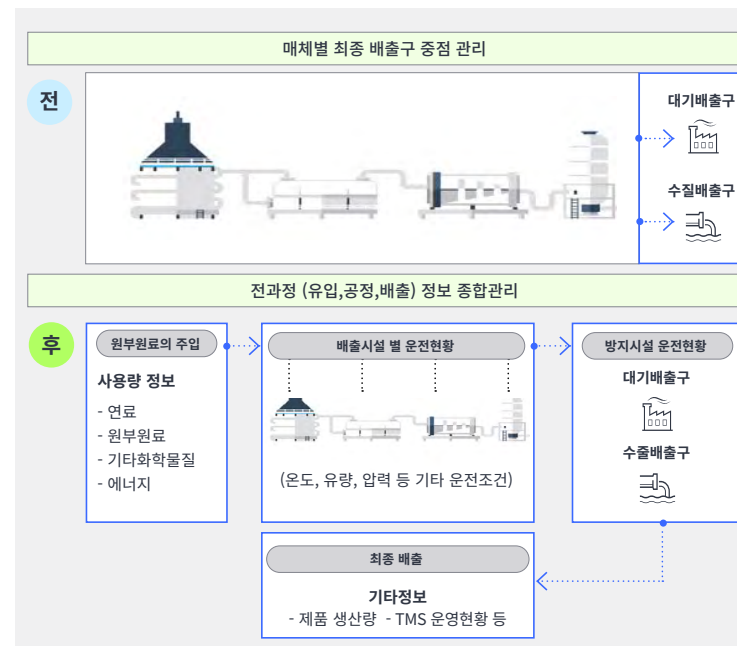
매체별 최종 배출구 중점 관리

전

대기배출구

수질배출구

전과정 (유입,공정,배출) 정보 종합관리

후

원부원료의 주입

사용량 정보

- 연료
- 원부원료
- 기타화학물질
- 에너지

배출시설 별 운전현황

(온도, 유량, 압력 등 기타 운전조건)

방지시설 운전현황

대기배출구

수질배출구

최종 배출

기타정보
- 제품 생산량 - TMS 운영현황 등